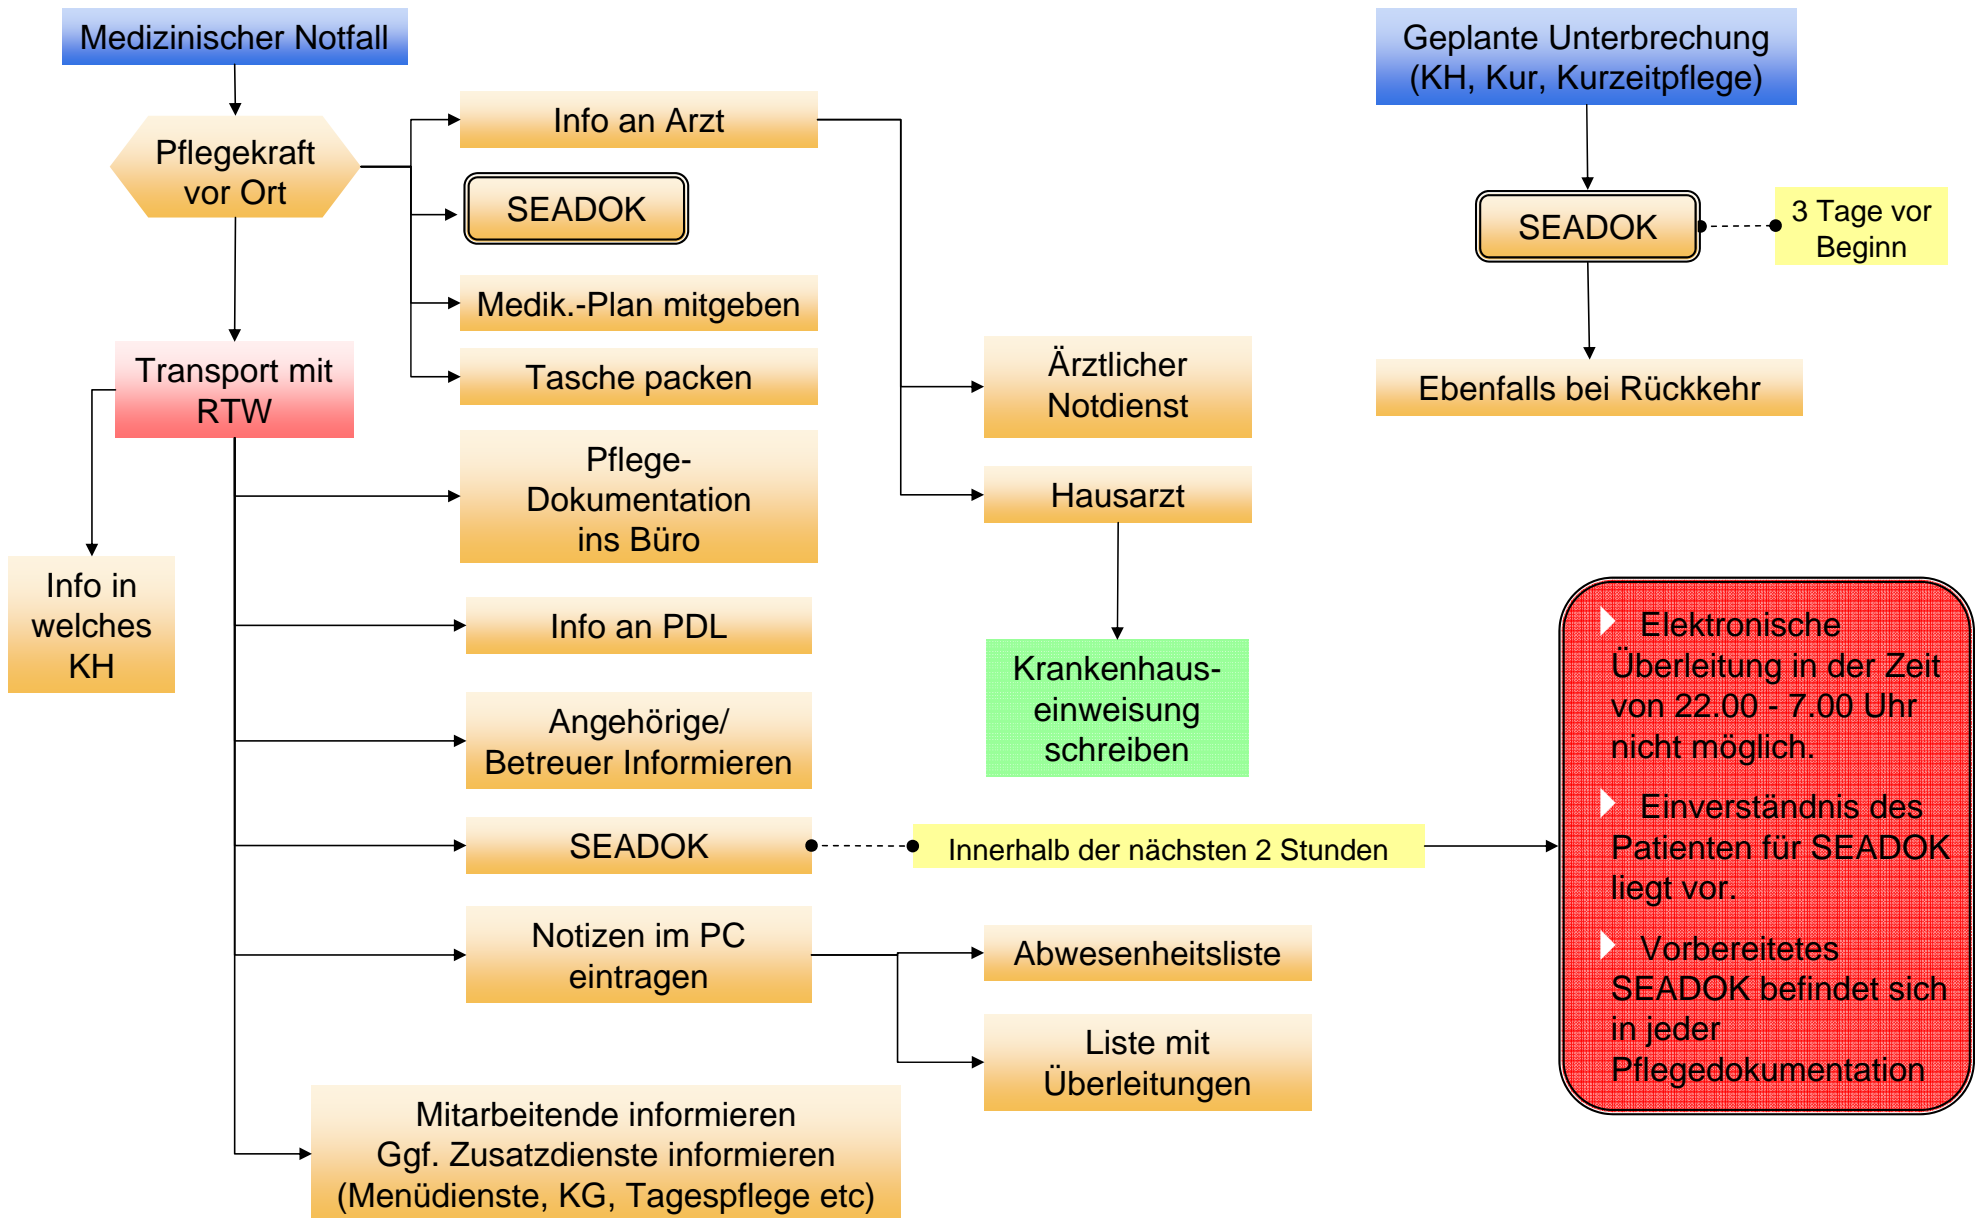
Medizinischer Notfall

Pflegekraft vor Ort

Info an Arzt

SEADOK

Medik.-Plan mitgeben

Tasche packen

Transport mit RTW

Info in welches KH

Pflege-Dokumentation ins Büro

Info an PDL

Angehörige/ Betreuer Informieren

SEADOK

Innerhalb der nächsten 2 Stunden

Notizen im PC eintragen

Mitarbeitende informieren
Ggf. Zusatzdienste informieren
(Menüdienste, KG, Tagespflege etc)

Ärztlicher Notdienst

Hausarzt

Krankenhaus-einweisung schreiben

Abwesenheitsliste

Liste mit Überleitungen

Geplante Unterbrechung
(KH, Kur, Kurzeitpflege)

SEADOK

3 Tage vor Beginn

Ebenfalls bei Rückkehr

Elektronische Überleitung in der Zeit von 22.00 - 7.00 Uhr nicht möglich.

Einverständnis des Patienten für SEADOK liegt vor.

Vorbereitetes SEADOK befindet sich in jeder Pflegedokumentation